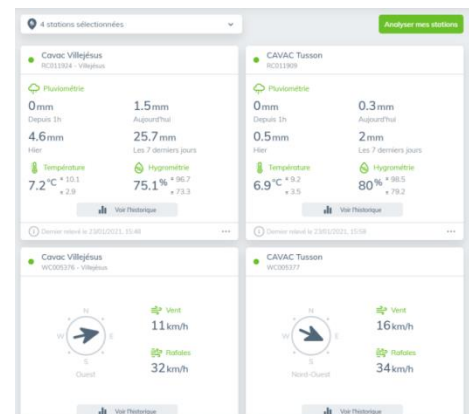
4 stations sélectionnées

Analyser mes stations

Cavac Villejésus
RC011924 - Villejésus

Pluviométrie

0mm
Depuis 1h

1.5mm
Aujourd'hui

4.6mm
Hier

25.7mm
Les 7 derniers jours

Température
7.2°C ▲10.1 ▼2.9

Hygrométrie
75.1% ▲96.7 ▼73.3

Voir l'historique

Dernier relevé le 23/01/2021, 15:48

CAVAC Tusson
RC011909

Pluviométrie

0mm
Depuis 1h

0.3mm
Aujourd'hui

0.5mm
Hier

2mm
Les 7 derniers jours

Température
6.9°C ▲9.2 ▼3.5

Hygrométrie
80% ▲98.5 ▼78.2

Voir l'historique

Dernier relevé le 23/01/2021, 15:58

Cavac Villejésus
WC005376 - Villejésus

N
E
S
W

Ouest

Vent
11km/h

Rafales
32km/h

Voir l'historique

CAVAC Tusson
WC005377

N
E
S
W

Nord-Ouest

Vent
16km/h

Rafales
34km/h

Voir l'historique